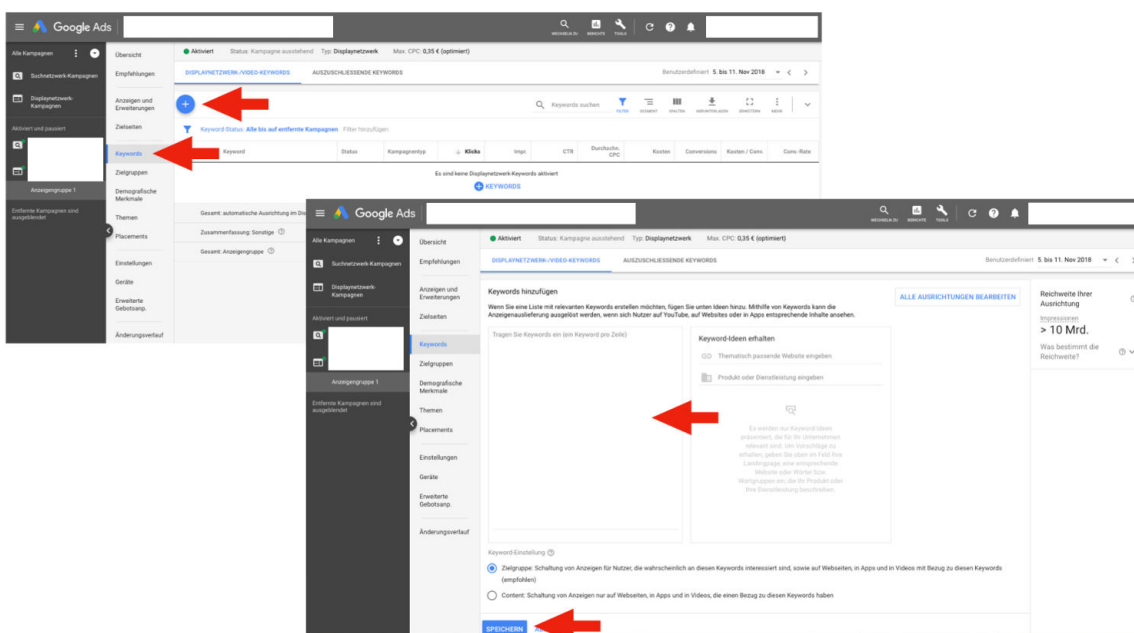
Google Ads

SUCHEN BERICHTE TOOLS

Alle Kampagnen

Suchnetzwerk-Kampagnen

Displaynetzwerk-Kampagnen

Aktiviert und pausiert

Anzeigengruppe 1

Entfernte Kampagnen sind ausgeblendet

Übersicht
Empfehlungen
Anzeigen und Erweiterungen
Zielseiten
Keywords
Zielgruppen
Demografische Merkmale
Themen
Placements
Einstellungen
Geräte
Erweiterte Gebotsanp.
Änderungsverlauf

Aktiviert Status: Kampagne ausstehend Typ: Displaynetzwerk Max. CPC: 0,35 € (optimiert)

DISPLAYNETZWERK-/VIDEO-KEYWORDS AUSZUSCHLIESSENDE KEYWORDS

Benutzerdefiniert 5. bis 11. Nov 2018

Keywords suchen

FILTER SEGMENT SPALTEN HERUNTERLADEN ERWEITERN MEHR

Keyword-Status: Alle bis auf entfernte Kampagnen Filter hinzufügen

| Keyword | Status | Kampagnentyp | Klicks | Impr. | CTR | Durchschn. CPC | Kosten | Conversions | Kosten / Conv. | Conv.-Rate |
|---|---|---|---|---|---|---|---|---|---|---|

Es sind keine Displaynetzwerk-Keywords aktiviert

KEYWORDS

Gesamt: automatische Ausrichtung im Di

Zusammenfassung: Sonstige

Gesamt: Anzeigengruppe

Google Ads

SUCHEN BERICHTE TOOLS

Alle Kampagnen

Suchnetzwerk-Kampagnen

Displaynetzwerk-Kampagnen

Aktiviert und pausiert

Anzeigengruppe 1

Entfernte Kampagnen sind ausgeblendet

Übersicht
Empfehlungen
Anzeigen und Erweiterungen
Zielseiten
Keywords
Zielgruppen
Demografische Merkmale
Themen
Placements
Einstellungen
Geräte
Erweiterte Gebotsanp.
Änderungsverlauf

Aktiviert Status: Kampagne ausstehend Typ: Displaynetzwerk Max. CPC: 0,35 € (optimiert)

DISPLAYNETZWERK-/VIDEO-KEYWORDS AUSZUSCHLIESSENDE KEYWORDS

Benutzerdefiniert 5. bis 11. Nov 2018

Keywords hinzufügen

ALLE AUSRICHTUNGEN BEARBEITEN

Wenn Sie eine Liste mit relevanten Keywords erstellen möchten, fügen Sie unten Ideen hinzu. Mithilfe von Keywords kann die Anzeigenauslieferung ausgelöst werden, wenn sich Nutzer auf YouTube, auf Websites oder in Apps entsprechende Inhalte ansehen.

Tragen Sie Keywords ein (ein Keyword pro Zeile)

Keyword-Ideen erhalten

Thematisch passende Website eingeben

Produkt oder Dienstleistung eingeben

Es werden nur Keyword-Ideen präsentiert, die für Ihr Unternehmen relevant sind. Um Vorschläge zu erhalten, geben Sie oben im Feld Ihre Landingpage, eine entsprechende Website oder Wörter bzw. Wortgruppen ein, die Ihr Produkt oder Ihre Dienstleistung beschreiben.

Reichweite Ihrer Ausrichtung

Impressionen

> 10 Mrd.

Was bestimmt die Reichweite?

Keyword-Einstellung

Zielgruppe: Schaltung von Anzeigen für Nutzer, die wahrscheinlich an diesen Keywords interessiert sind, sowie auf Webseiten, in Apps und in Videos mit Bezug zu diesen Keywords (empfohlen)

Content: Schaltung von Anzeigen nur auf Webseiten, in Apps und in Videos, die einen Bezug zu diesen Keywords haben

SPEICHERN